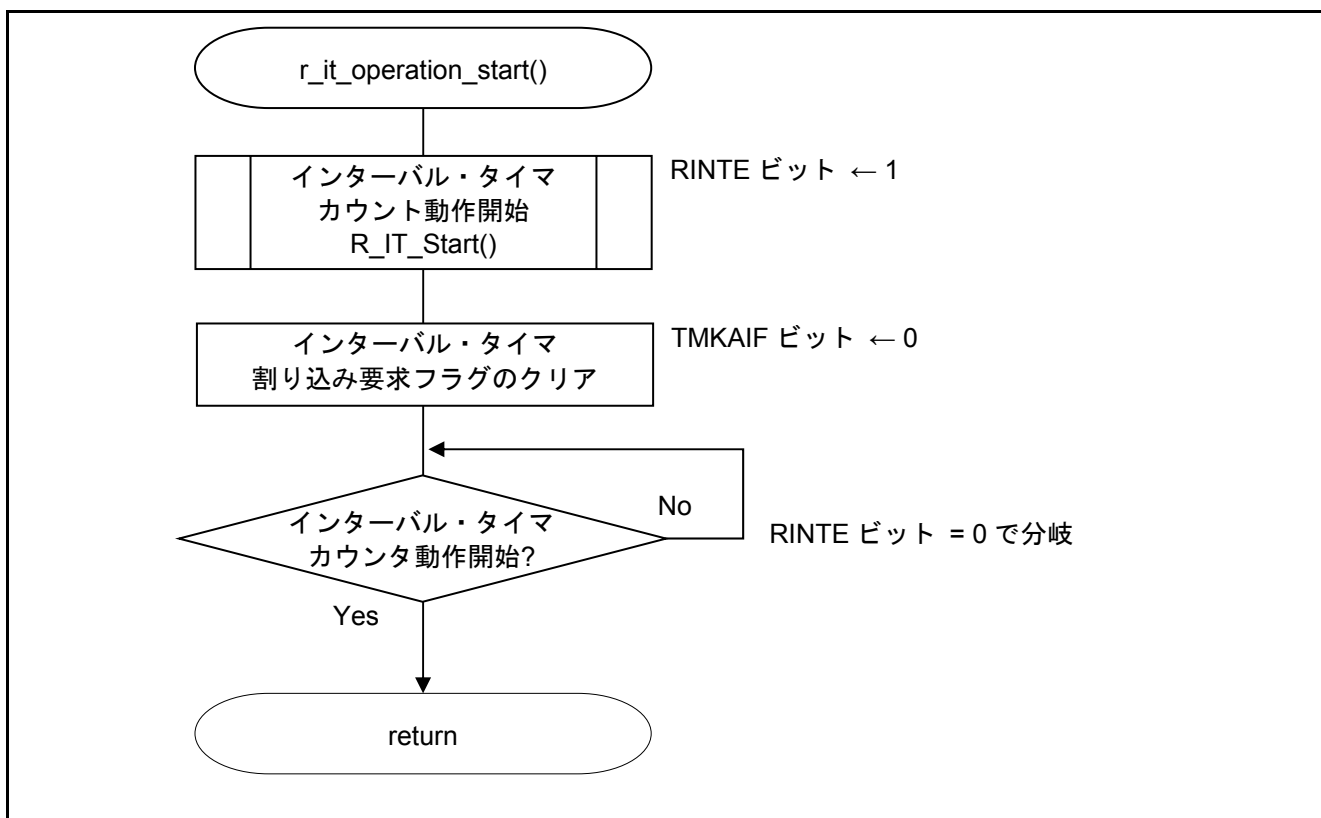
r_it_operation_start()

インターバル・タイマ
カウント動作開始
R_IT_Start()

RINTE ビット ← 1

インターバル・タイマ
割り込み要求フラグのクリア

TMKAIF ビット ← 0

インターバル・タイマ
カウンタ動作開始?

No

RINTE ビット = 0 で分岐

Yes

return